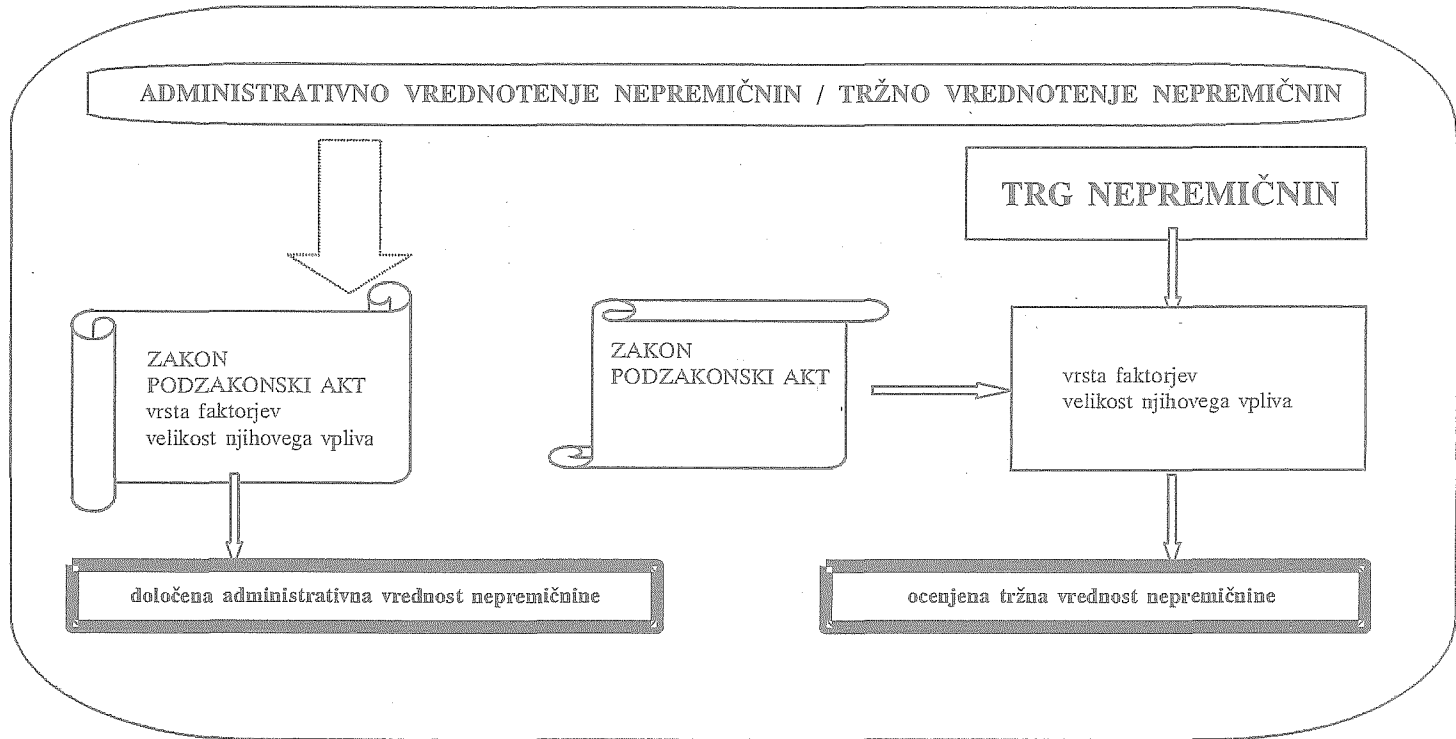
ADMINISTRATIVNO VREDNOTENJE NEPREMIČNIN / TRŽNO VREDNOTENJE NEPREMIČNIN

TRG NEPREMIČNIN

ZAKON
PODZAKONSKI AKT
vrsta faktorjev
velikost njihovega vpliva

ZAKON
PODZAKONSKI AKT

vrsta faktorjev
velikost njihovega vpliva

določena administrativna vrednost nepremičnine

ocenjena tržna vrednost nepremičnine